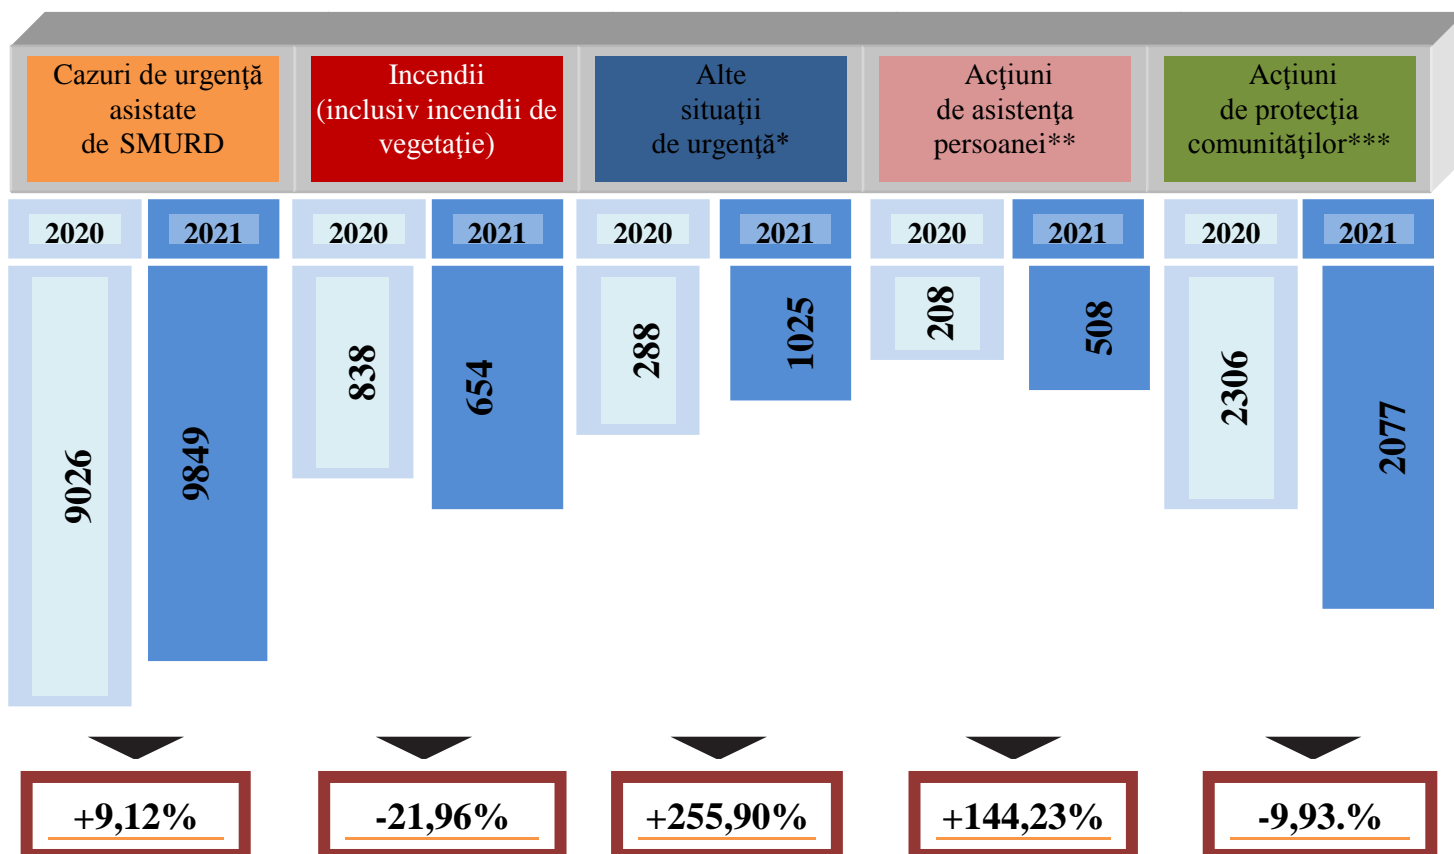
Cazuri de urgenţă asistate de SMURD

Incendii (inclusiv incendii de vegetaţie)

Alte situaţii de urgenţă*

Acţiuni de asistenţa persoanei**

Acţiuni de protecţia comunităţilor***

2020
2021
2020
2021
2020
2021
2020
2021
2020
2021

9026
9849
838
654
288
1025
208
508
2306
2077

+9,12%

-21,96%

+255,90%

+144,23%

-9,93.%